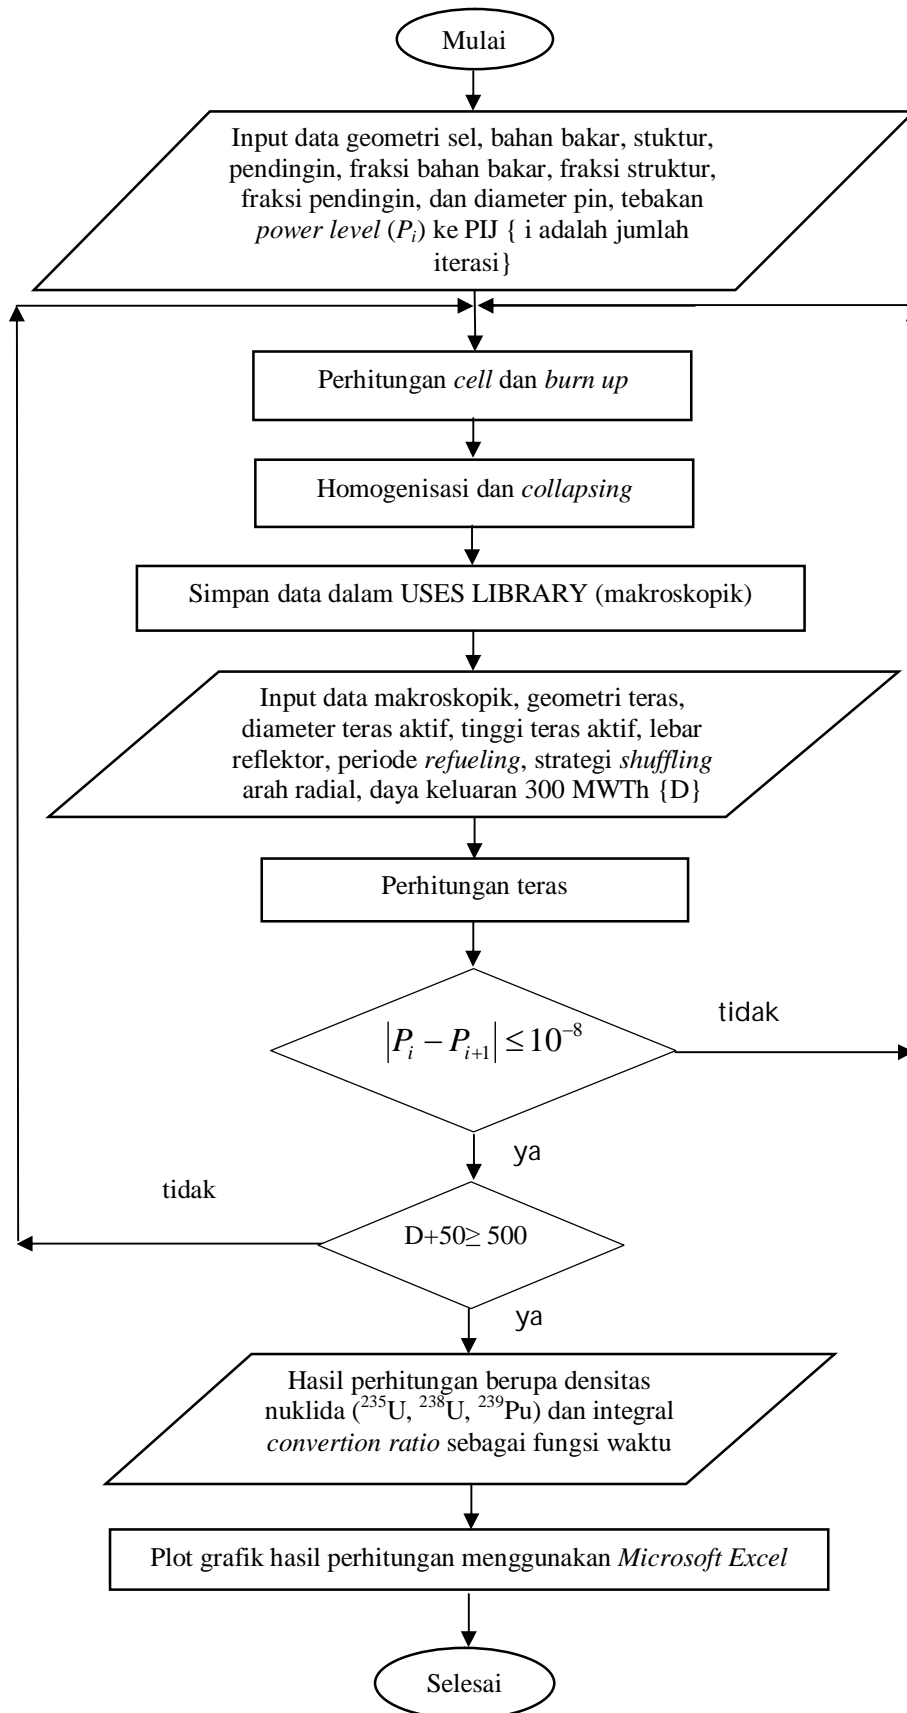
Mulai

Input data geometri sel, bahan bakar, stuktur, pendingin, fraksi bahan bakar, fraksi struktur, fraksi pendingin, dan diameter pin, tebakan *power level* ($P_i$) ke PIJ { i adalah jumlah iterasi}

Perhitungan *cell* dan *burn up*

Homogenisasi dan *collapsing*

Simpan data dalam USES LIBRARY (makroskopik)

Input data makroskopik, geometri teras, diameter teras aktif, tinggi teras aktif, lebar reflektor, periode *refueling*, strategi *shuffling* arah radial, daya keluaran 300 MWTh {D}

Perhitungan teras

$\left|P_i - P_{i+1}\right| \leq 10^{-8}$

tidak

ya

tidak

D+50≥ 500

ya

Hasil perhitungan berupa densitas nuklida ($^{235}$U, $^{238}$U, $^{239}$Pu) dan integral *convertion ratio* sebagai fungsi waktu

Plot grafik hasil perhitungan menggunakan *Microsoft Excel*

Selesai